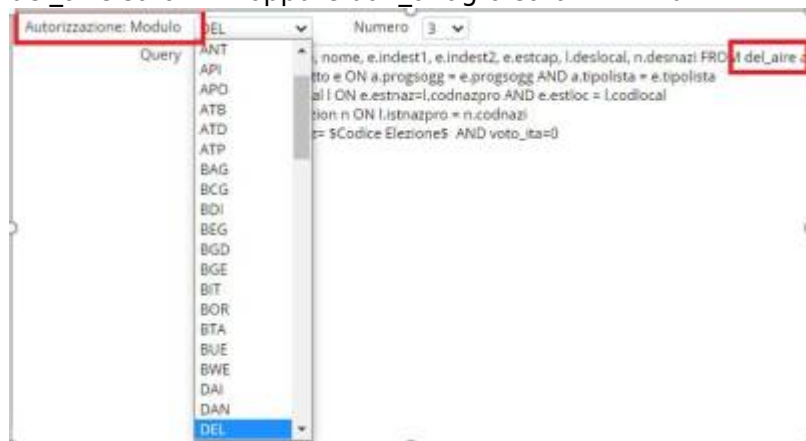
Autorizzazione: Modulo DEL Numero 3

Query , nome, e.indest1, e.indest2, e.estcap, l.deslocal, n.desnazi FROM del_aire
tto e ON a.progsogg = e.progsogg AND a.tipolista = e.tipolista
al l ON e.estnaz=l.codnazpro AND e.estloc = l.codlocal
zion n ON l.istnazpro = n.codnazi
z= $Codice Elezione$ AND voto_ita=0

ANT
API
APO
ATB
ATD
ATP
BAG
BCG
BDI
BEG
BGD
BGE
BIT
BOR
BTA
BUE
BWE
DAI
DAN
DEL